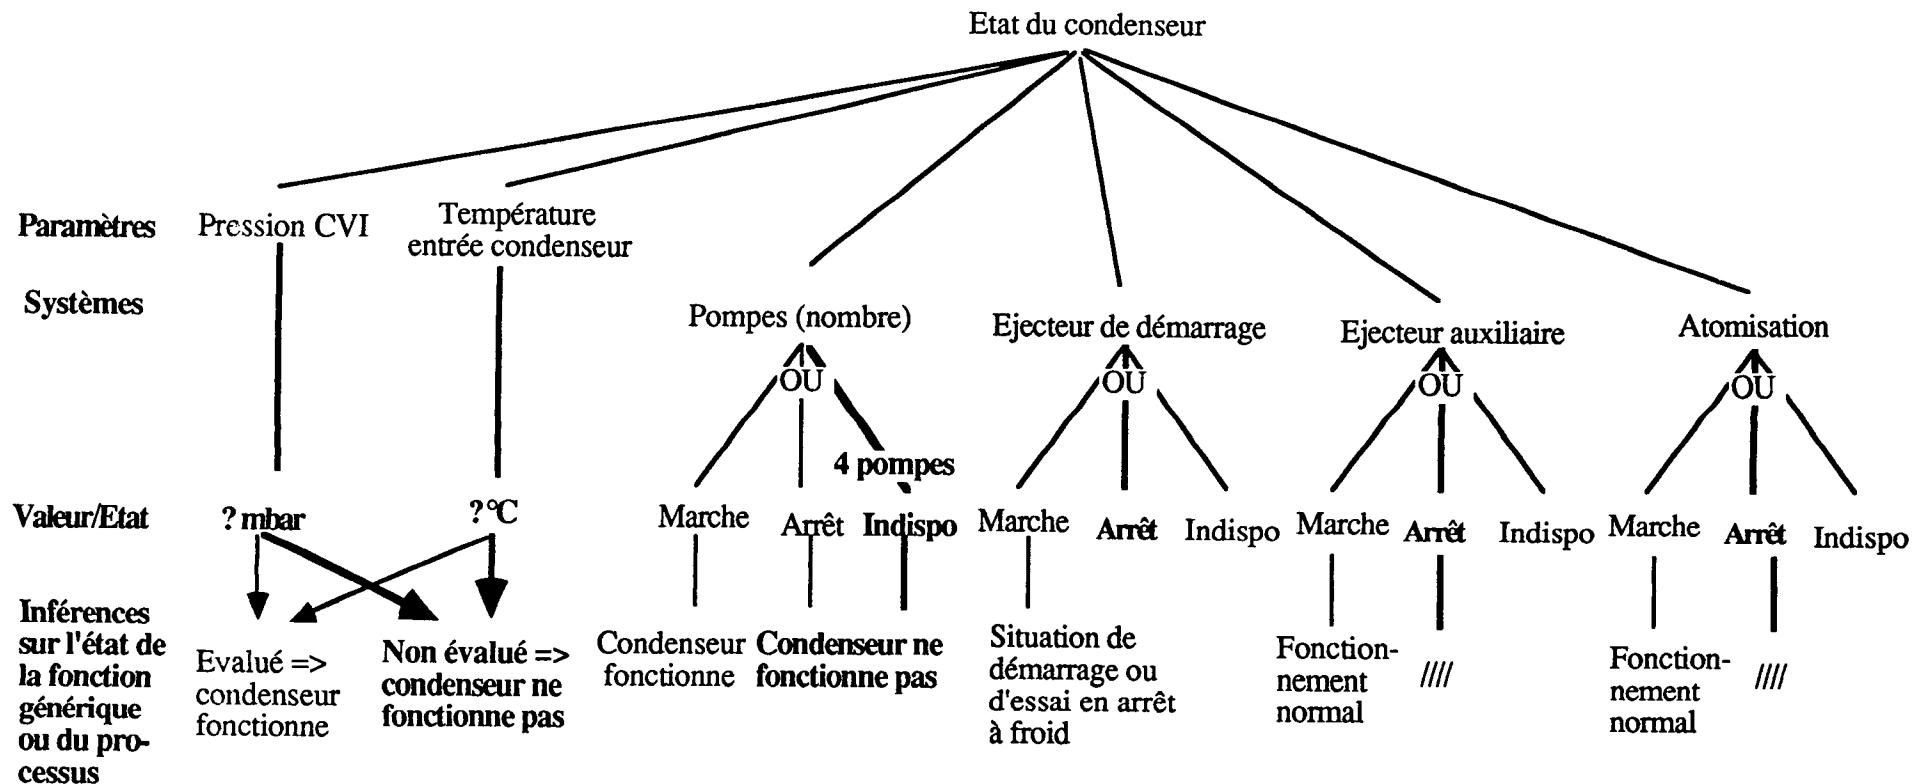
Etat du condenseur

Paramètres
Pression CVI
Température entrée condenseur

Systèmes
Pompes (nombre)
OU
4 pompes
Ejecteur de démarrage
OU
Ejecteur auxiliaire
OU
Atomisation
OU

Valeur/Etat
? mbar
? °C
Marche
Arrêt
Indispo
Marche
Arrêt
Indispo
Marche
Arrêt
Indispo
Marche
Arrêt
Indispo

Inférences sur l'état de la fonction générique ou du processus
Evalué => condenseur fonctionne
Non évalué => condenseur ne fonctionne pas
Condenseur fonctionne
Condenseur ne fonctionne pas
Situation de démarrage ou d'essai en arrêt à froid
Fonctionnement normal
////
Fonctionnement normal
////